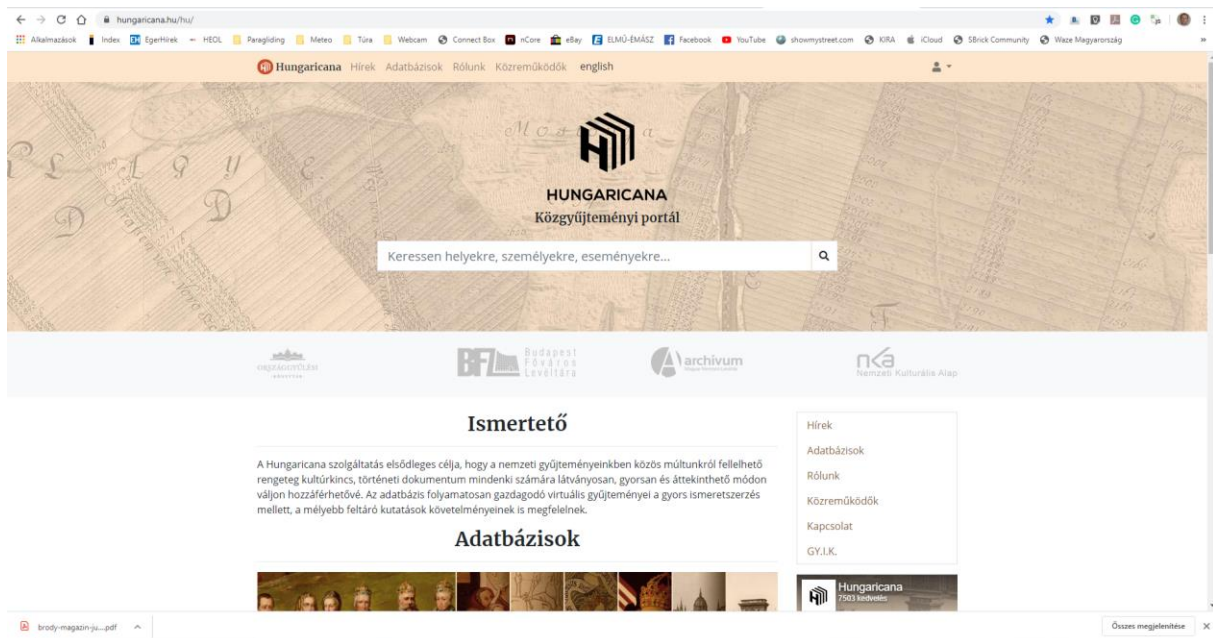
hungaricana.hu/hu/

Alkalmazások Index EgerHírek HEOL Paragliding Meteo Túra Webcam Connect Box nCore eBay ELMŰ-ÉMÁSZ Facebook YouTube showmystreet.com KIRA iCloud SBrick Community Waze Magyarország

Hungaricana Hírek Adatbázisok Rólunk Közreműködők english

HUNGARICANA
Közgyűjteményi portál

Keressen helyekre, személyekre, eseményekre...

ORSZÁGGYŰLÉSI KÖNYVTÁR
BFL Budapest Főváros Levéltára
archivum
nka Nemzeti Kulturális Alap

Ismertető

A Hungaricana szolgáltatás elsődleges célja, hogy a nemzeti gyűjteményeinkben közös múltunkról fellelhető rengeteg kultúrkincs, történeti dokumentum mindenki számára látványosan, gyorsan és áttekinthető módon váljon hozzáférhetővé. Az adatbázis folyamatosan gazdagodó virtuális gyűjteményei a gyors ismeretszerzés mellett, a mélyebb feltáró kutatások követelményeinek is megfelelnek.

Adatbázisok

Hírek
Adatbázisok
Rólunk
Közreműködők
Kapcsolat
GY.I.K.

Hungaricana
7503 kedvelés

brody-magazin-ju....pdf

Összes megjelenítése